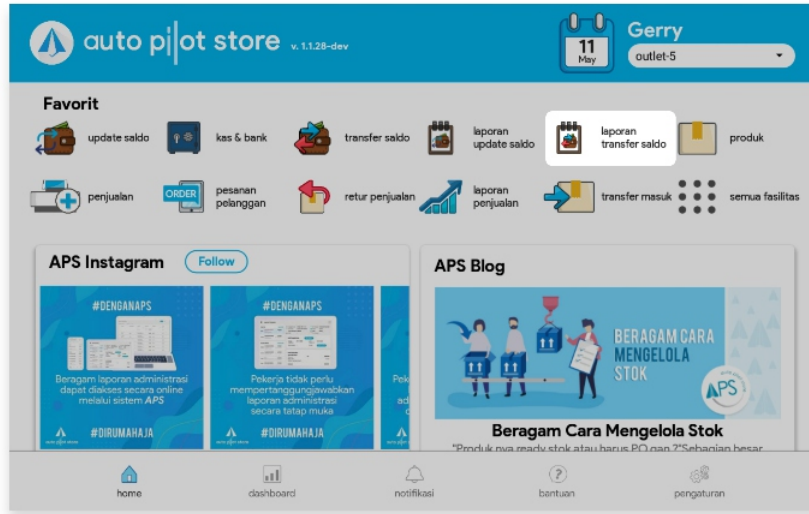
auto pilot store v. 1.1.28-dev

11
May

Gerry
outlet-5

Favorit

update saldo
kas & bank
transfer saldo
laporan update saldo
laporan transfer saldo
produk

penjualan
ORDER
pesanan pelanggan
retur penjualan
laporan penjualan
transfer masuk
semua fasilitas

APS Instagram
Follow

#DENGANAPS
Beragam laporan administrasi dapat diakses secara online melalui sistem APS
#DIRUMAHAJA

#DENGANAPS
Pekerja tidak perlu mempertanggungjawabkan laporan administrasi secara tatap muka
#DIRUMAHAJA

Pek
ad
#

APS Blog

BERAGAM CARA MENGELOLA STOK
APS

Beragam Cara Mengelola Stok
"Produk nya ready stok atau harus PO gan ?"Sebagian besar

home
dashboard
notifikasi
bantuan
pengaturan